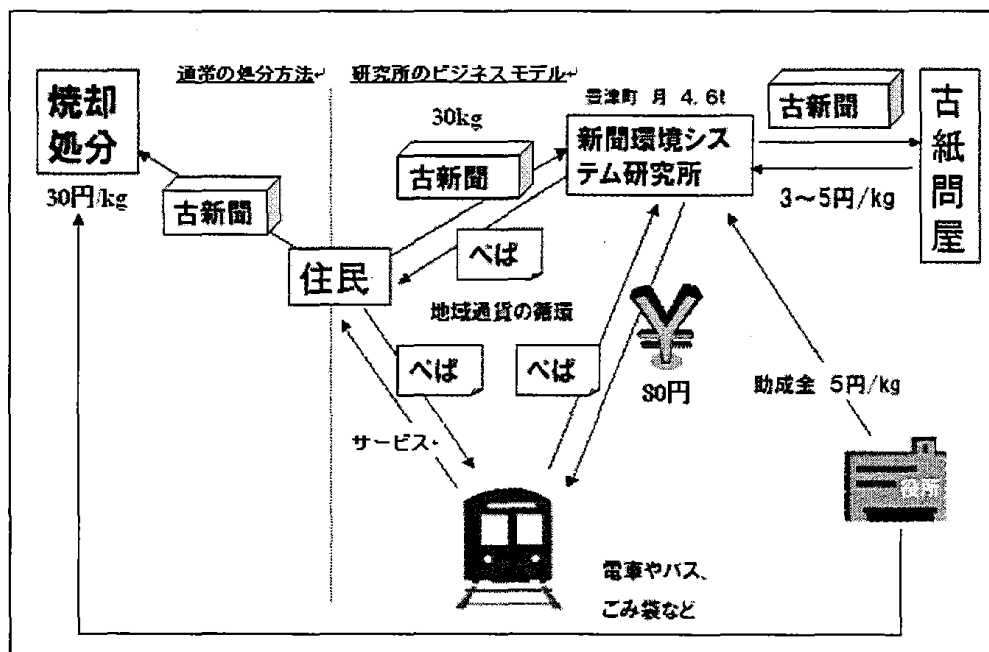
通常の処分方法

研究所のビジネスモデル

焼却処分

30円/kg

古新聞

30kg

古新聞

登津町 月 4.6t

新聞環境システム研究所

古新聞

古紙問屋

3～5円/kg

住民

べば

地域通貨の循環

べば

べば

30円

助成金 5円/kg

サービス

役所

電車やバス、こみ袋など